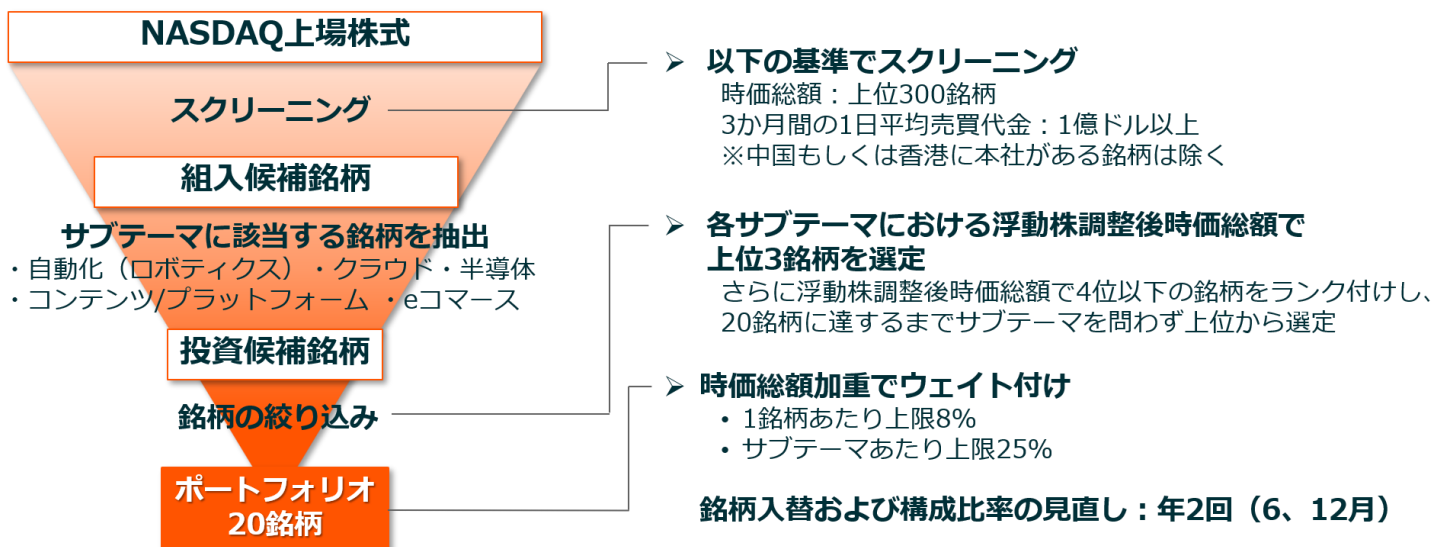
NASDAQ上場株式

スクリーニング

組入候補銘柄

サブテーマに該当する銘柄を抽出
・自動化（ロボティクス）・クラウド・半導体
・コンテンツ/プラットフォーム ・eコマース

投資候補銘柄

銘柄の絞り込み

ポートフォリオ
20銘柄

➢ 以下の基準でスクリーニング
時価総額：上位300銘柄
3か月間の1日平均売買代金：1億ドル以上
※中国もしくは香港に本社がある銘柄は除く

➢ 各サブテーマにおける浮動株調整後時価総額で上位3銘柄を選定
さらに浮動株調整後時価総額で4位以下の銘柄をランク付けし、20銘柄に達するまでサブテーマを問わず上位から選定

➢ 時価総額加重でウェイト付け
• 1銘柄あたり上限8%
• サブテーマあたり上限25%

銘柄入替および構成比率の見直し：年2回（6、12月）